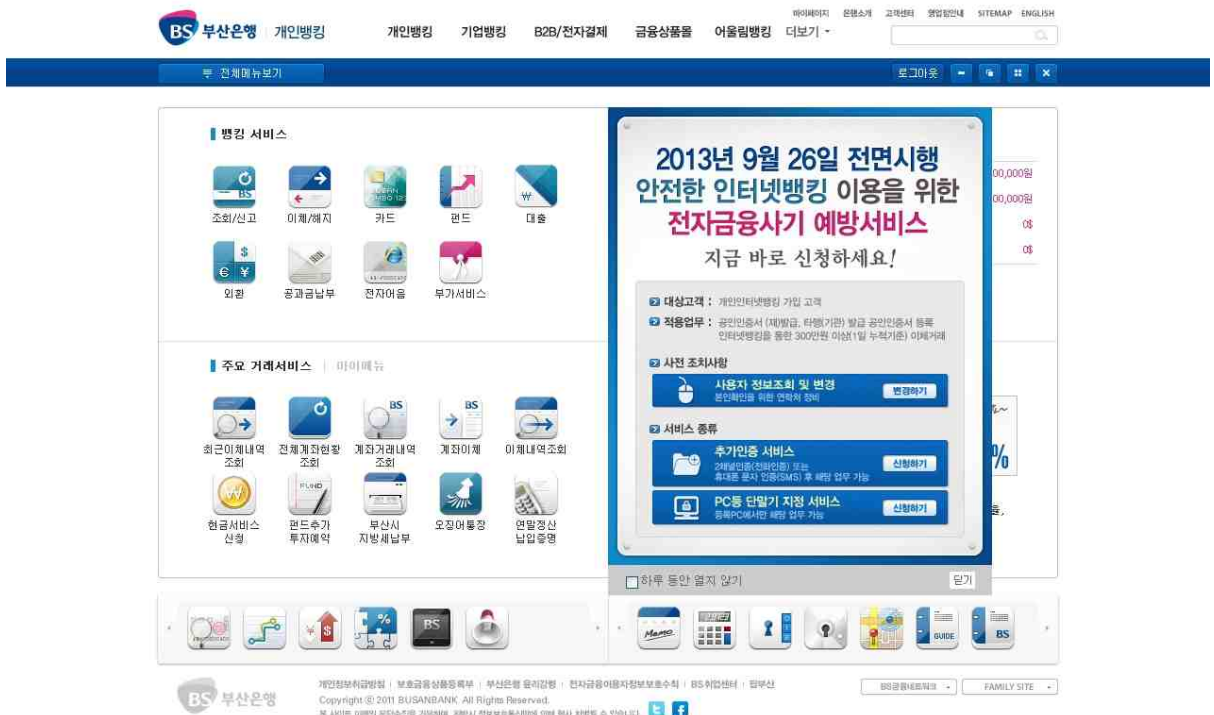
BS 부산은행 | 개인뱅킹

마이페이지 은행소개 고객센터 영업점안내 SITEMAP ENGLISH

개인뱅킹 기업뱅킹 B2B/전자결제 금융상품몰 어울림뱅킹 더보기

전체메뉴보기

로그아웃

뱅킹 서비스

조회/신고 이체/해지 카드 펀드 대출

외환 공과금납부 전자어음 부가서비스

주요 거래서비스 | 마이메뉴

최근이체내역조회 전체계좌현황조회 계좌거래내역조회 계좌이체 이체내역조회

현금서비스신청 펀드추가투자예약 부산시 지방세납부 오징어통장 연말정산 납입증명

00,000원
00,000원
0$
0$

2013년 9월 26일 전면시행
안전한 인터넷뱅킹 이용을 위한
전자금융사기 예방서비스
지금 바로 신청하세요!

대상고객 : 개인인터넷뱅킹 가입 고객
적용업무 : 공인인증서 (재)발급, 타행(기관) 발급 공인인증서 등록 인터넷뱅킹을 통한 300만원 이상(1일 누적기준) 이체거래

사전 조치사항
사용자 정보조회 및 변경
본인확인을 위한 연락처 정비
변경하기

서비스 종류
추가인증 서비스
2채널인증(전화인증) 또는 휴대폰 문자 인증(SMS) 후 해당 업무 가능
신청하기

PC등 단말기 지정 서비스
등록PC에서만 해당 업무 가능
신청하기

하루 동안 열지 않기
닫기

BS

Memo

GUIDE

BS

BS 부산은행

개인정보취급방침 | 보호금융상품등록부 | 부산은행 윤리강령 | 전자금융이용자정보보호수칙 | BS취업센터 | 협부산

Copyright © 2011 BUSANBANK. All Rights Reserved.

BS금융네트워크

FAMILY SITE